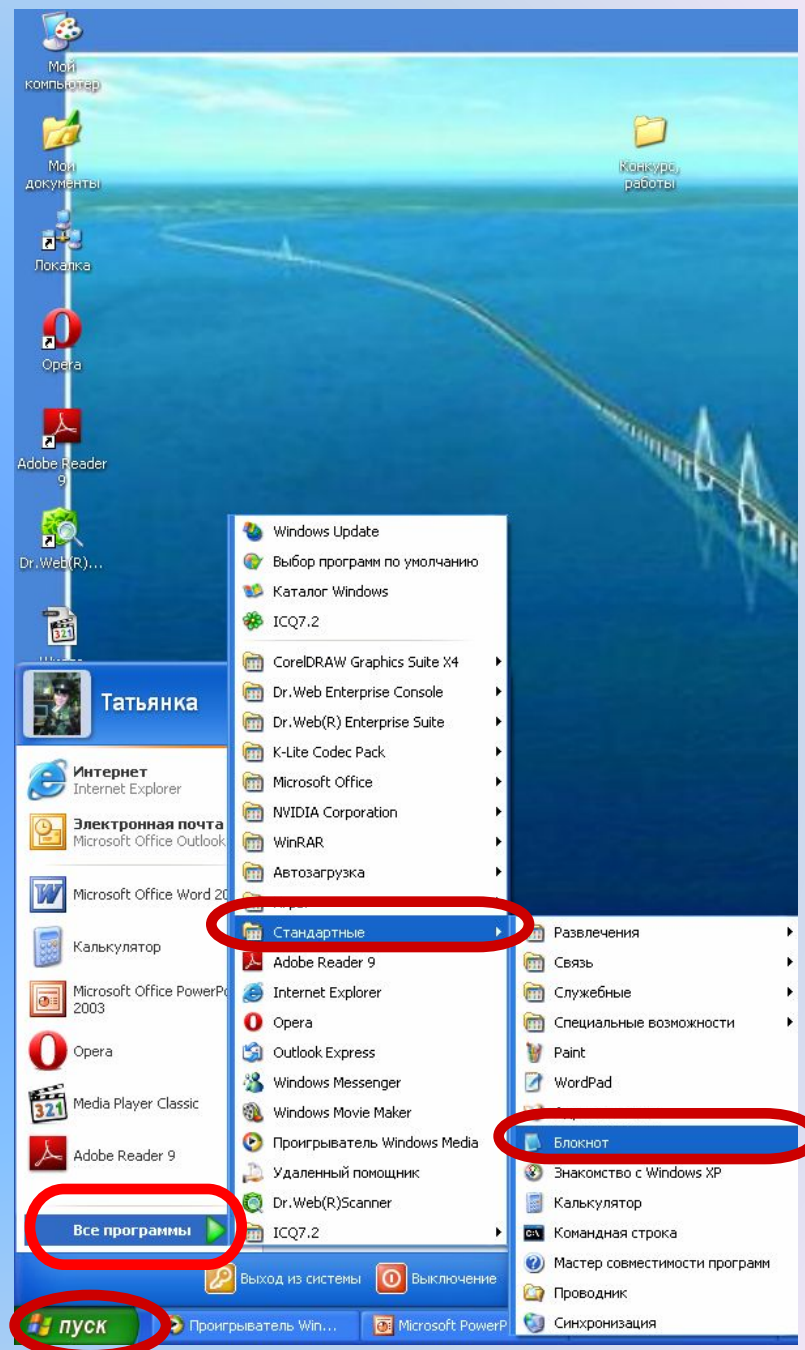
Мой компьютер

Мои документы

Локалка

Opera

Adobe Reader 9

Dr.Web(R)...

Конкурс работы

Татьянка

Интернет
Internet Explorer

Электронная почта
Microsoft Office Outlook

Microsoft Office Word 20

Калькулятор

Microsoft Office PowerPo 2003

Opera

Media Player Classic

Adobe Reader 9

Все программы

Windows Update
Выбор программ по умолчанию
Каталог Windows
ICQ7.2
CorelDRAW Graphics Suite X4
Dr.Web Enterprise Console
Dr.Web(R) Enterprise Suite
K-Lite Codec Pack
Microsoft Office
NVIDIA Corporation
WinRAR
Автозагрузка
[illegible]
Стандартные
Adobe Reader 9
Internet Explorer
Opera
Outlook Express
Windows Messenger
Windows Movie Maker
Проигрыватель Windows Media
Удаленный помощник
Dr.Web(R)Scanner
ICQ7.2

Развлечения
Связь
Служебные
Специальные возможности
Paint
WordPad
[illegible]
Блокнот
Знакомство с Windows XP
Калькулятор
Командная строка
Мастер совместимости программ
Проводник
Синхронизация

Выход из системы
Выключение

пуск
Проигрыватель Win...
Microsoft PowerP